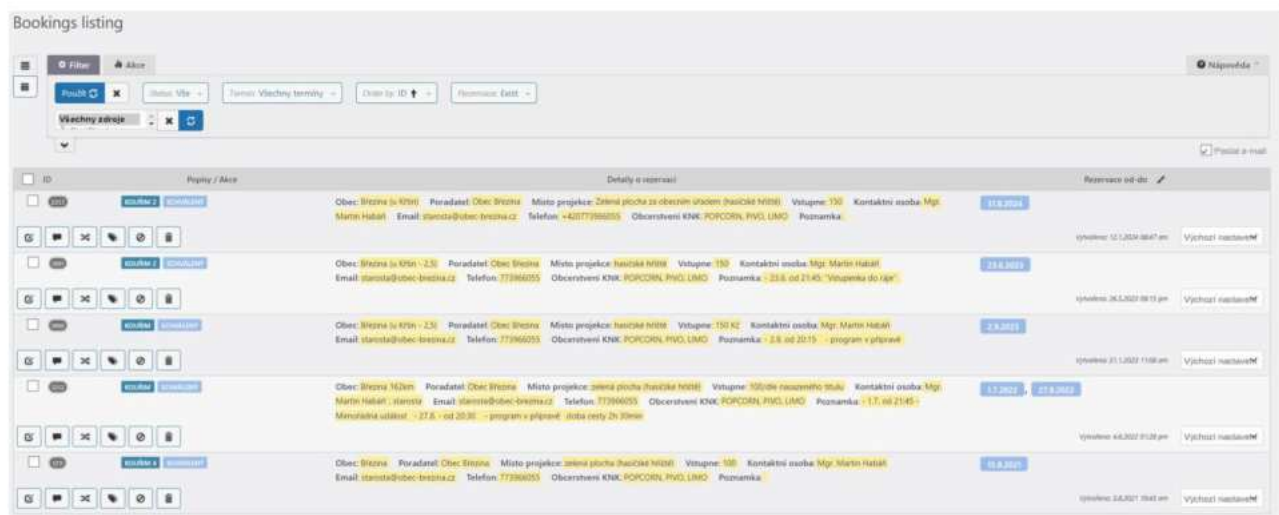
Bookings listing

Filter | Akce

Nápověda

Použít | Status: Vše | Termín: Všechny termíny | Order by: ID | Rezervace: Exist

Všechny zdroje

Poslat e-mail

ID | Popisy / Akce | Detaily o rezervaci | Rezervace od-do

Obec: Březina (u Křtin) Poradatel: Obec Březina Místo projekce: Zelená plocha za obecním úřadem (hasičské hřiště) Vstupne: 150 Kontaktní osoba: Mgr. Martin Habáň Email: starosta@obec-brezina.cz Telefon: +420773966055 Obcerstveni KNK: POPCORN, PIVO, LIMO Poznamka:

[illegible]

Vychozi nastaveni

Obec: Březina (u Křtin - 2,5) Poradatel: Obec Březina Místo projekce: hasičské hřiště Vstupne: 150 Kontaktní osoba: Mgr. Martin Habáň Email: starosta@obec-brezina.cz Telefon: 773966055 Obcerstveni KNK: POPCORN, PIVO, LIMO Poznamka: - 23.6. od 21:45 "Vstupenka do ráje"

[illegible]

Vychozi nastaveni

Obec: Březina (u Křtin - 2,5) Poradatel: Obec Březina Místo projekce: hasičské hřiště Vstupne: 150 Kč Kontaktní osoba: Mgr. Martin Habáň Email: starosta@obec-brezina.cz Telefon: 773966055 Obcerstveni KNK: POPCORN, PIVO, LIMO Poznamka: - 2.8. od 20:15 - program v přípravě

2.9.2023

Vychozi nastaveni

Obec: Březina 162km Poradatel: Obec Březina Místo projekce: zelená plocha (hasičské hřiště) Vstupne: 100/dle nasazeného titulu Kontaktní osoba: Mgr. Martin Habáň - starosta Email: starosta@obec-brezina.cz Telefon: 773966055 Obcerstveni KNK: POPCORN, PIVO, LIMO Poznamka: - 1.7. od 21:45 - Mimořádná událost - 27.8. - od 20:30 - program v přípravě doba cesty 2h 30min

1.7.2022, 27.8.2022

Vychozi nastaveni

Obec: Březina Poradatel: Obec Březina Místo projekce: zelená plocha (hasičské hřiště) Vstupne: 100 Kontaktní osoba: Mgr. Martin Habáň Email: starosta@obec-brezina.cz Telefon: 773966055 Obcerstveni KNK: POPCORN, PIVO, LIMO Poznamka:

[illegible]

Vychozi nastaveni